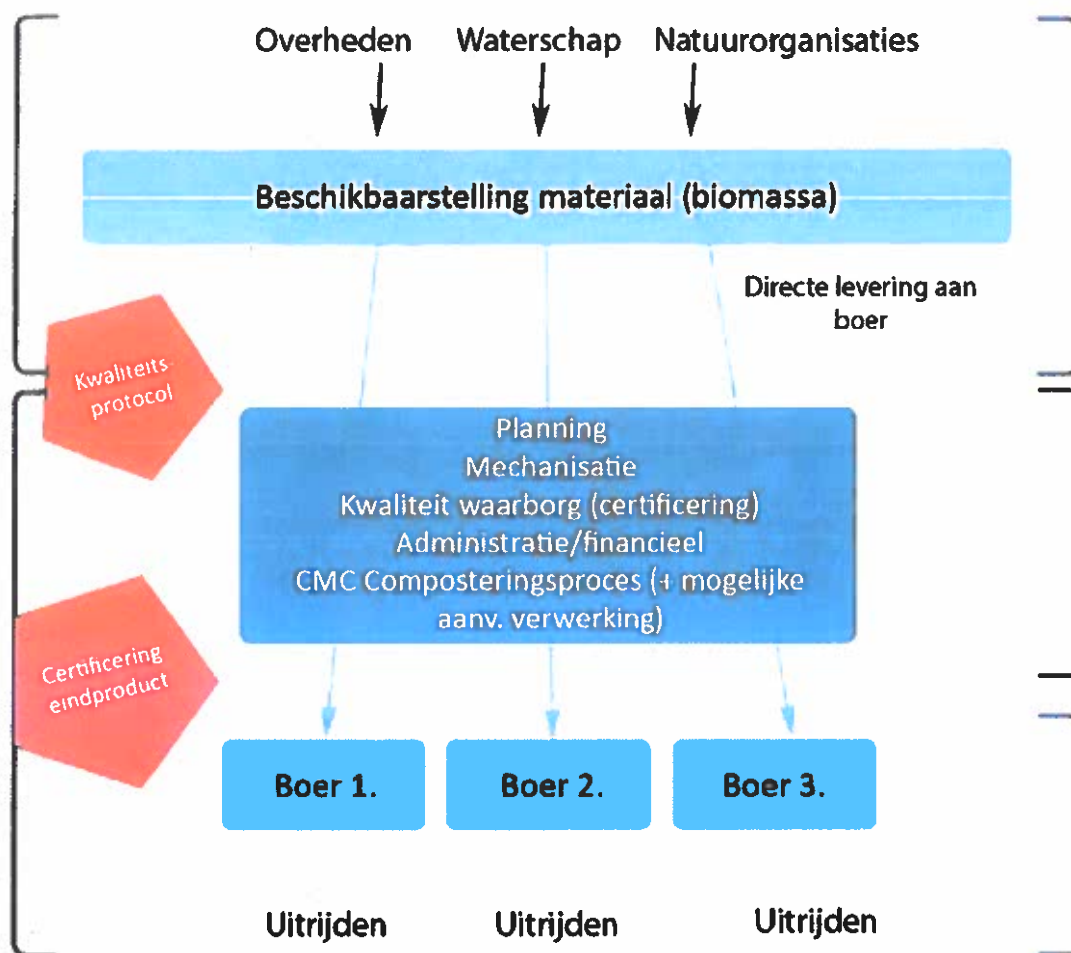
Overheden Waterschap Natuurorganisaties

Beschikbaarstelling materiaal (biomassa)

Directe levering aan boer

Kwaliteits-protocol

Planning
Mechanisatie
Kwaliteit waarborg (certificering)
Administratie/financieel
CMC Composteringsproces (+ mogelijke aanv. verwerking)

Certificering eindproduct

Boer 1. Boer 2. Boer 3.

Uitrijden Uitrijden Uitrijden